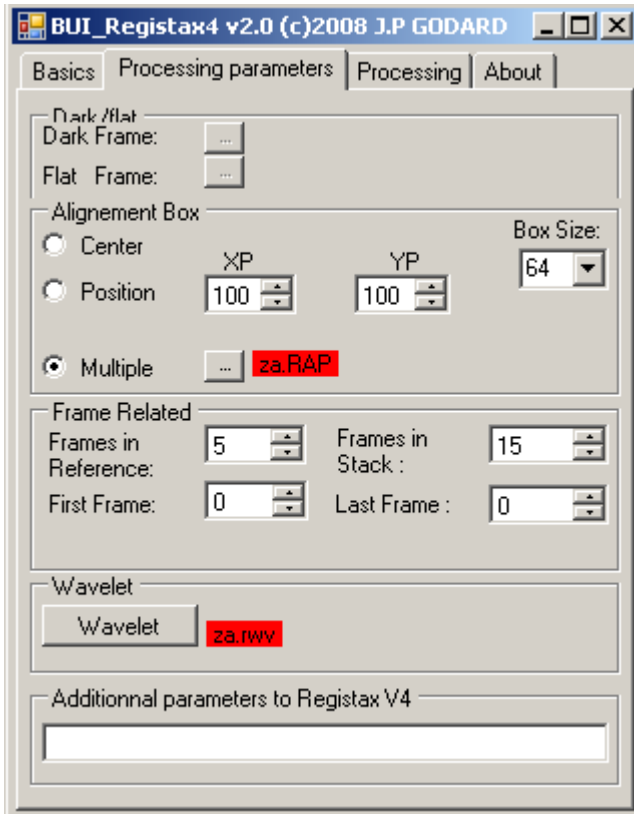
BUI_Registax4 v2.0 (c)2008 J.P GODARD

Basics | Processing parameters | Processing | About

Dark /flat
Dark Frame: ...
Flat Frame: ...

Alignement Box
Center
Position
Multiple ...
XP 100
YP 100
Box Size: 64
za.RAP

Frame Related
Frames in Reference: 5
Frames in Stack : 15
First Frame: 0
Last Frame : 0

Wavelet
Wavelet
za.rwv

Additionnal parameters to Registax V4